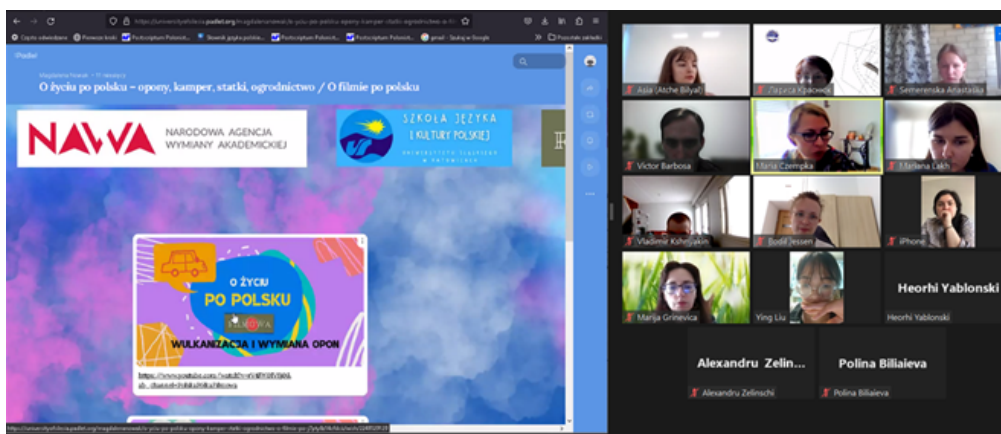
https://uniwersytetslaski.padlet.org/magdalenanowak/o-zyciu-po-polsku-opony-kamper-statki-ogrodnictwo-o-fi

Często odwiedzane  Pierwsze kroki  Postscriptum Polonicum  Słownik języka polskie...  Postscriptum Polonic...  Postscriptum Polonic...  Postscriptum Polonic...  gmail - Szukaj w Google  Pozostałe zakładki

Padlet

Magdalena Nowak • 11 miesięcy

O życiu po polsku – opony, kamper, statki, ogrodnictwo / O filmie po polsku

NAWA NARODOWA AGENCJA WYMIANY AKADEMICKIEJ

SZKOŁA JĘZYKA I KULTURY POLSKIEJ UNIWERSYTETU ŚLĄSKIEGO W KATOWICACH

O ŻYCIU PO POLSKU

WULKANIZACJA I WYMIANA OPON

https://www.youtube.com/watch?v=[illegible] ab_channel=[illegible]

Asia (Atche Bilyal)
Лариса Красник
Semerenska Anastasiia
Victor Barbosa
Maria Czempka
Mailana Lakh
Vladimir Kshnjakin
Bodil Jessen
iPhone
Marija Grinevica
Ying Liu
Heorhi Yablonski
Heorhi Yablonski
Alexandru Zelin...
Alexandru Zelinschi
Polina Biliaieva
Polina Biliaieva